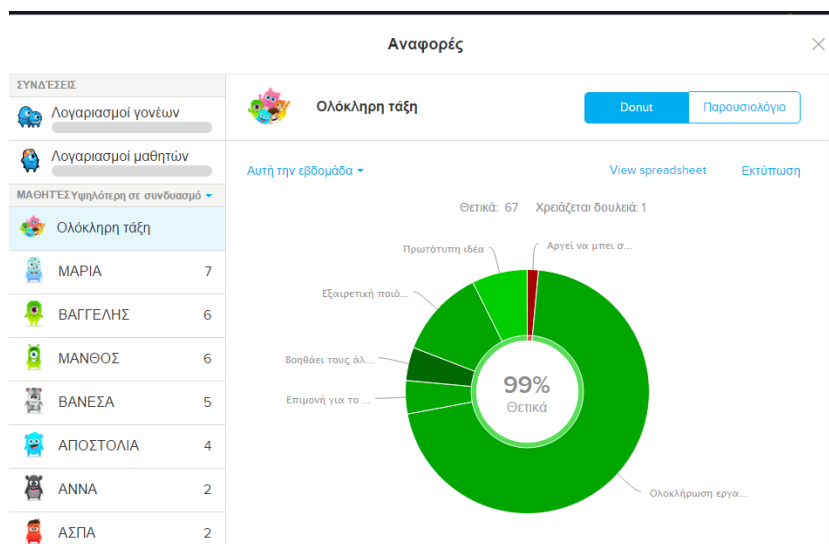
Αναφορές

ΣΥΝΔΈΣΕΙΣ

Λογαριασμοί γονέων

Λογαριασμοί μαθητών

ΜΑΘΗΤΈΣ Υψηλότερη σε συνδυασμό

Ολόκληρη τάξη

ΜΑΡΙΑ 7

ΒΑΓΓΕΛΗΣ 6

ΜΑΝΘΟΣ 6

ΒΑΝΕΣΑ 5

ΑΠΟΣΤΟΛΙΑ 4

ΑΝΝΑ 2

ΑΣΠΑ 2

Ολόκληρη τάξη

Donut

Παρουσιολόγιο

Αυτή την εβδομάδα

View spreadsheet

Εκτύπωση

Θετικά: 67 Χρειάζεται δουλειά: 1

Πρωτότυπη ιδέα

Αργεί να μπει σ...

Εξαιρετική ποιό...

Βοηθάει τους άλ...

Επιμονή για το ...

99%
Θετικά

Ολοκλήρωση εργα...